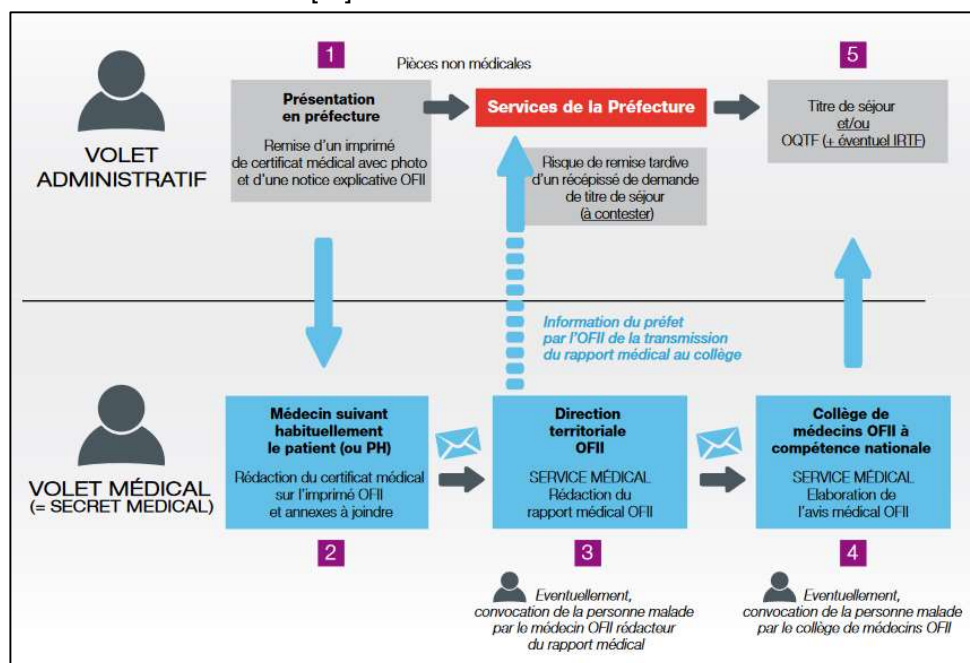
VOLET ADMINISTRATIF

1

Présentation en préfecture

Remise d'un imprimé de certificat médical avec photo et d'une notice explicative OFII

Pièces non médicales

Services de la Préfecture

Risque de remise tardive d'un récépissé de demande de titre de séjour (à contester)

5

Titre de séjour et/ou OQTF (+ éventuel IRTF)

Information du préfet par l'OFII de la transmission du rapport médical au collège

VOLET MÉDICAL (= SECRET MEDICAL)

Médecin suivant habituellement le patient (ou PH)

Rédaction du certificat médical sur l'imprimé OFII et annexes à joindre

2

Direction territoriale OFII

SERVICE MÉDICAL Rédaction du rapport médical OFII

3

Eventuellement, convocation de la personne malade par le médecin OFII rédacteur du rapport médical

Collège de médecins OFII à compétence nationale

SERVICE MÉDICAL Elaboration de l'avis médical OFII

4

Eventuellement, convocation de la personne malade par le collège de médecins OFII